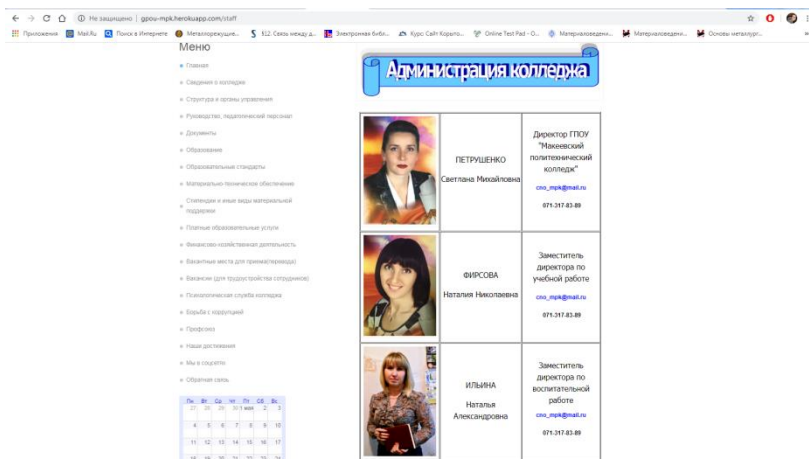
Не защищено | gppu-mpk.herokuapp.com/staff

Приложения MaiLRu Поиск в Интернете Металлорежущие... К12: Связь между д... Электронная библ... Курс: Сайт Корпо... Online Test Pad - О... Материаловеден... Материаловеден... Основы металлург...

Меню

Главная
Сведения о колледже
Структура и органы управления
Руководство, педагогический персонал
Документы
Образование
Образовательные стандарты
Материально-техническое обеспечение
Стипендии и иные виды материальной поддержки
Платные образовательные услуги
Финансово-хозяйственная деятельность
Вакантные места для приема(перевода)
Вакансии (для трудоустройства сотрудников)
Психологическая служба колледжа
Борьба с коррупцией
Профсоюз
Наши достижения
Мы в соцсети
Обратная связь

| Пн | Вт | Ср | Чт | Пт | Сб | Вс |
|---|---|---|---|---|---|---|
| 27 | 28 | 29 | 30 | 1 мая | 2 | 3 |
| 4 | 5 | 6 | 7 | 8 | 9 | 10 |
| 11 | 12 | 13 | 14 | 15 | 16 | 17 |

Администрация колледжа

| | | |
|---|---|---|
| | ПЕТРУШЕНКО Светлана Михайловна | Директор ГПОУ "Макеевский политехнический колледж" cno_mpk@mail.ru 071-317-83-89 |
| | ФИРСОВА Наталия Николаевна | Заместитель директора по учебной работе cno_mpk@mail.ru 071-317-83-89 |
| | ИЛЬИНА Наталья Александровна | Заместитель директора по воспитательной работе cno_mpk@mail.ru 071-317-83-89 |